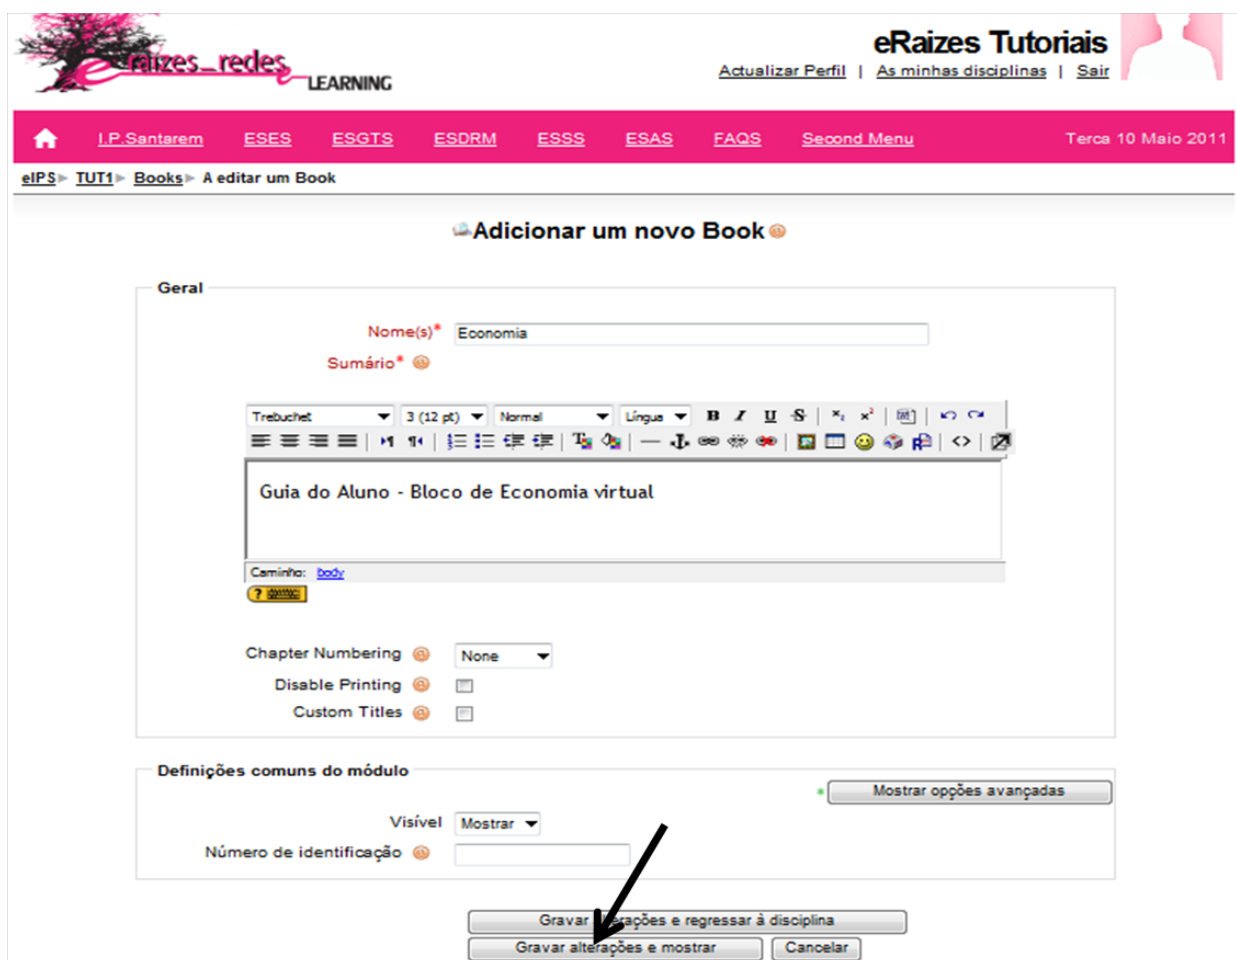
raizes_redes LEARNING

eRaizes Tutoriais

Actualizar Perfil | As minhas disciplinas | Sair

I.P.Santarem ESES ESGTS ESDRM ESSS ESAS FAQS Second Menu Terca 10 Maio 2011

eIPS ▸ TUT1 ▸ Books ▸ A editar um Book

Adicionar um novo Book

Geral

Nome(s)* Economia

Sumário*

Trebuchet 3 (12 pt) Normal Língua

Guia do Aluno - Bloco de Economia virtual

Caminho: body

Chapter Numbering None

Disable Printing

Custom Titles

Definições comuns do módulo

Mostrar opções avançadas

Visível Mostrar

Número de identificação

Gravar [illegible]erações e regressar à disciplina

Gravar alterações e mostrar

Cancelar